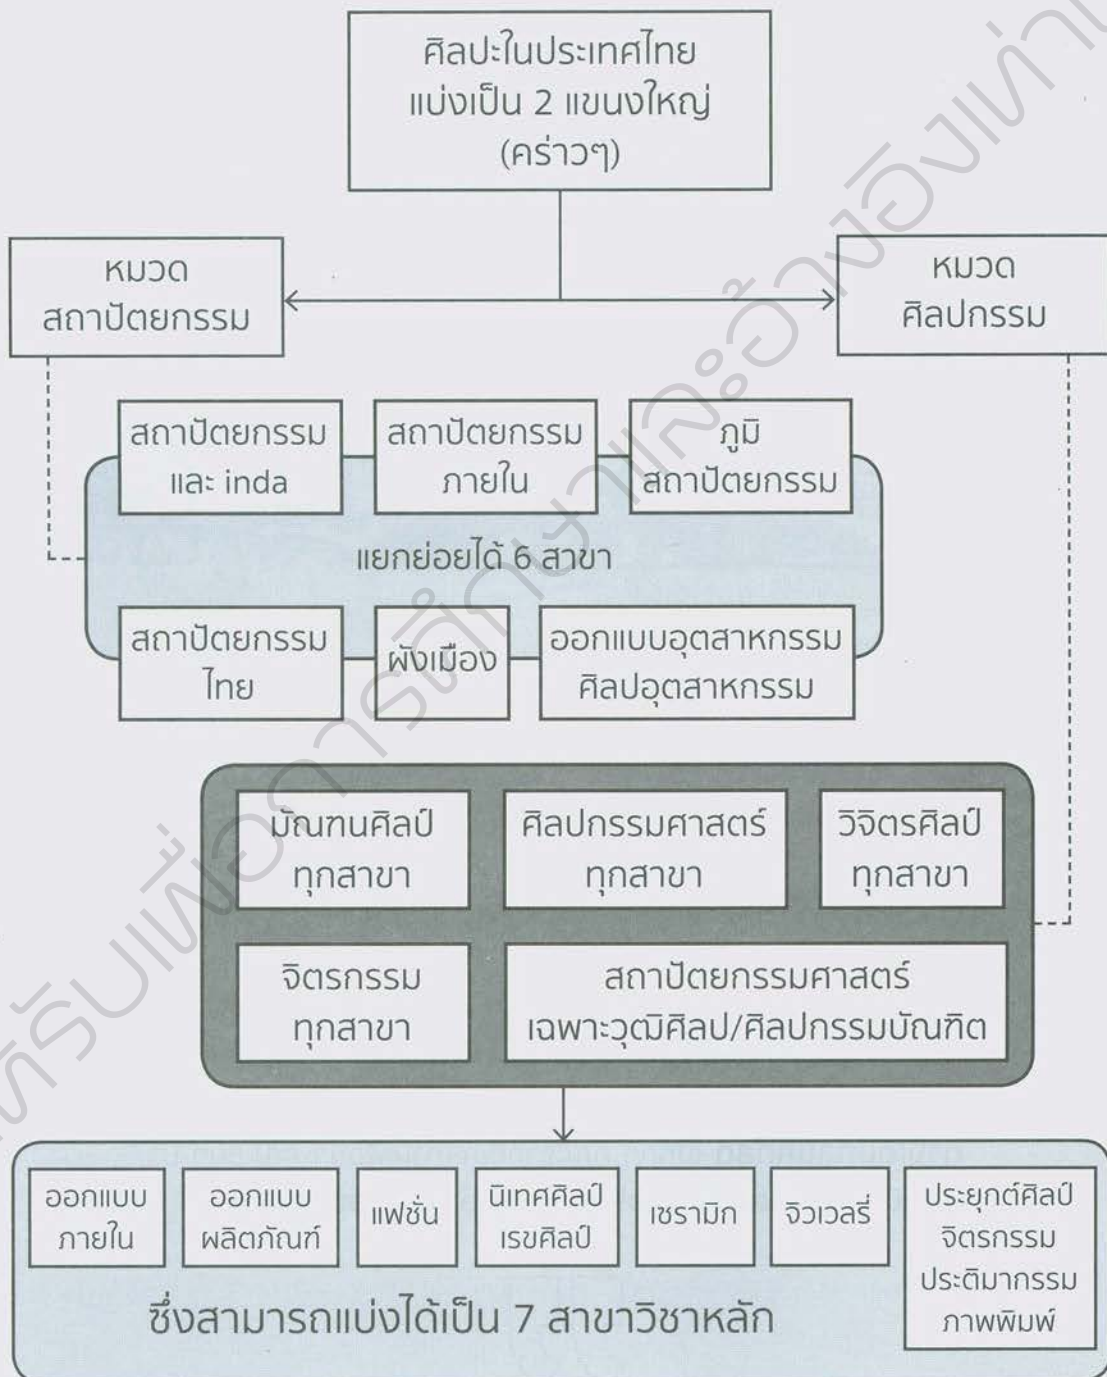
ศิลปะในประเทศไทย แบ่งเป็น 2 แขนงใหญ่ (คร่าวๆ)

หมวด สถาปัตยกรรม

หมวด ศิลปกรรม

สถาปัตยกรรม และ inda

สถาปัตยกรรม ภายใน

ภูมิ สถาปัตยกรรม

แยกย่อยได้ 6 สาขา

สถาปัตยกรรม ไทย

ผังเมือง

ออกแบบอุตสาหกรรม ศิลปอุตสาหกรรม

มัณฑนศิลป์ ทุกสาขา

ศิลปกรรมศาสตร์ ทุกสาขา

วิจิตรศิลป์ ทุกสาขา

จิตรกรรม ทุกสาขา

สถาปัตยกรรมศาสตร์ เฉพาะวุฒิศิลป/ศิลปกรรมบัณฑิต

ออกแบบ ภายใน

ออกแบบ ผลิตภัณฑ์

แฟชั่น

นิเทศศิลป์ เรขศิลป์

เซรามิก

จิวเวลรี่

ประยุกต์ศิลป์ จิตรกรรม ประติมากรรม ภาพพิมพ์

ซึ่งสามารถแบ่งได้เป็น 7 สาขาวิชาหลัก

สำหรับเพื่อการศึกษาและอ้างอิงเท่านั้น